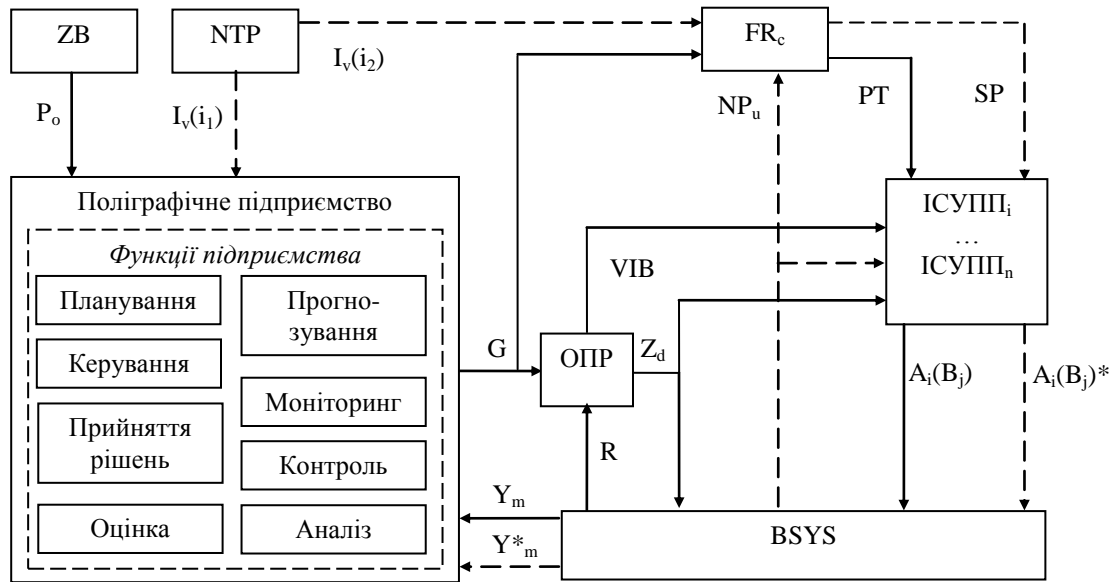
ZB

NTP

$I_v(i_2)$

$FR_c$

$P_o$

$I_v(i_1)$

$NP_u$

PT

SP

Поліграфічне підприємство

Функції підприємства

Планування

Прогнозування

Керування

Моніторинг

Прийняття рішень

Контроль

Оцінка

Аналіз

$ІСУПП_i$

…

$ІСУПП_n$

VIB

G

ОПР

$Z_d$

$A_i(B_j)$

$A_i(B_j)^*$

R

$Y_m$

$Y^*_m$

BSYS